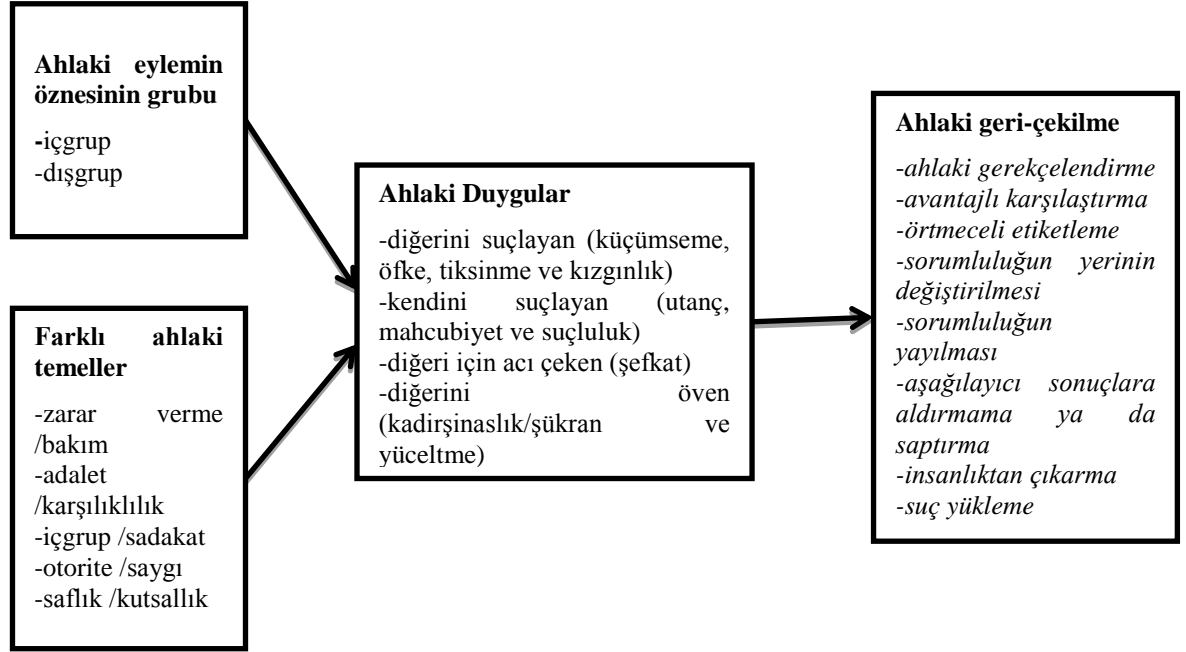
Ahlaki eylemin öznesinin grubu

-içgrup
-dışgrup

Farklı ahlaki temeller

-zarar verme /bakım
-adalet /karşılıklılık
-içgrup /sadakat
-otorite /saygı
-saflık /kutsallık

Ahlaki Duygular

-diğerini suçlayan (küçümseme, öfke, tiksinme ve kızgınlık)
-kendini suçlayan (utanç, mahcubiyet ve suçluluk)
-diğeri için acı çeken (şefkat)
-diğerini öven (kadirşinaslık/şükran ve yüceltme)

Ahlaki geri-çekilme

-ahlaki gerekçelendirme
-avantajlı karşılaştırma
-örtmeceli etiketleme
-sorumluluğun yerinin değiştirilmesi
-sorumluluğun yayılması
-aşağılayıcı sonuçlara aldırmama ya da saptırma
-insanlıktan çıkarma
-suç yükleme